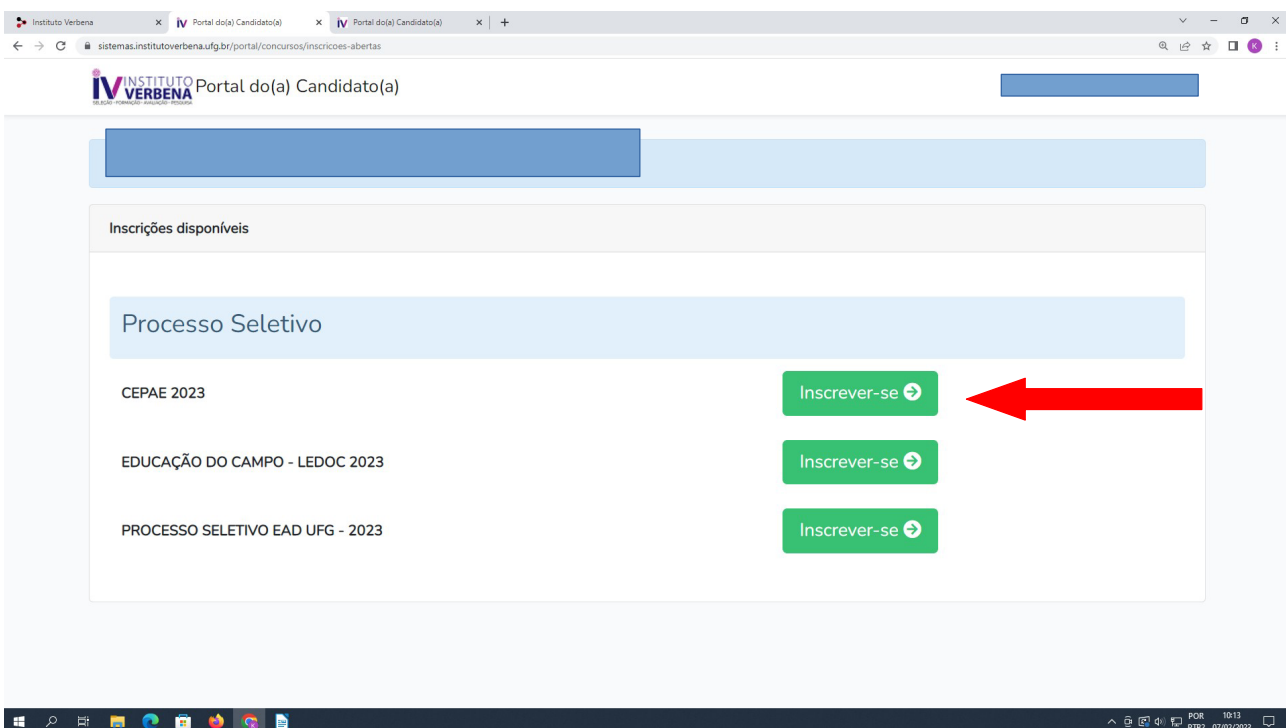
Instituto Verbena × Portal do(a) Candidato(a) × Portal do(a) Candidato(a) × +

sistemas.institutoverbena.ufg.br/portal/concursos/inscricoes-abertas

K

IV INSTITUTO VERBENA SELEÇÃO · FORMAÇÃO · AVALIAÇÃO · PESQUISA Portal do(a) Candidato(a)

Inscrições disponíveis

Processo Seletivo

CEPAE 2023 Inscrever-se

EDUCAÇÃO DO CAMPO - LEDOC 2023 Inscrever-se

PROCESSO SELETIVO EAD UFG - 2023 Inscrever-se

POR PTB2 10:13 07/02/2023